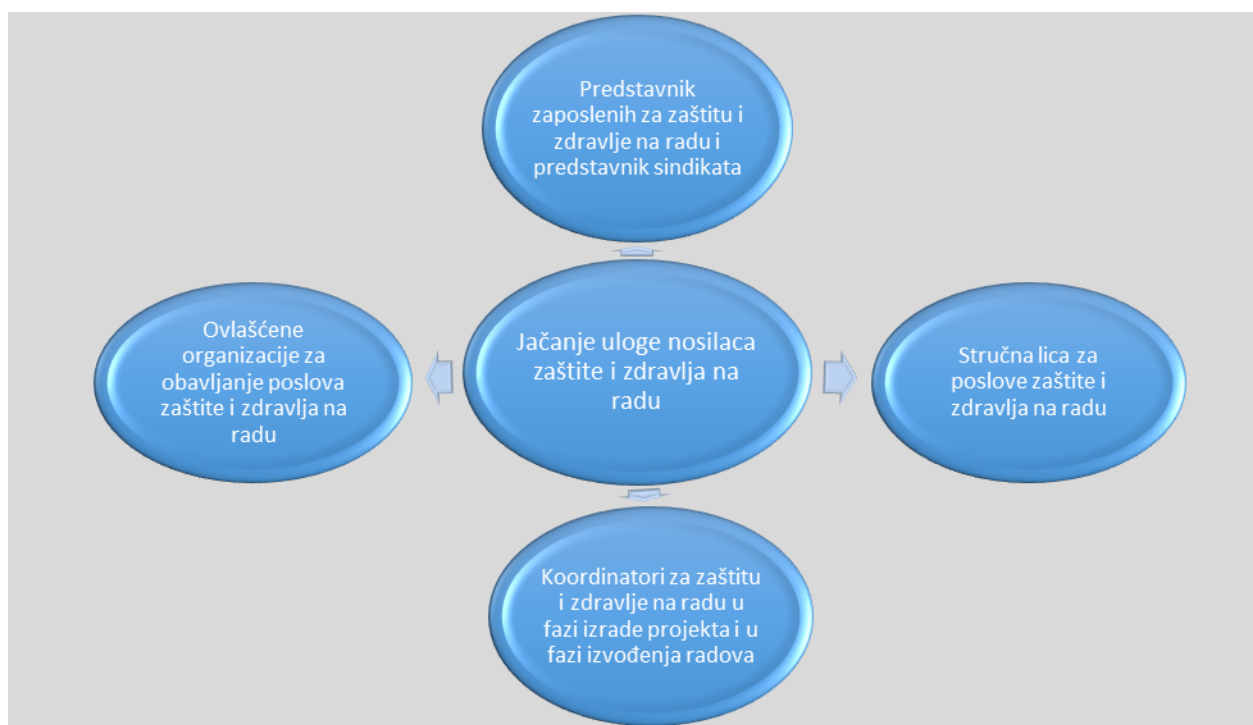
Predstavnik zaposlenih za zaštitu i zdravlje na radu i predstavnik sindikata

Ovlašćene organizacije za obavljanje poslova zaštite i zdravlja na radu

Jačanje uloge nosilaca zaštite i zdravlja na radu

Stručna lica za poslove zaštite i zdravlja na radu

Koordinatori za zaštitu i zdravlje na radu u fazi izrade projekta i u fazi izvođenja radova